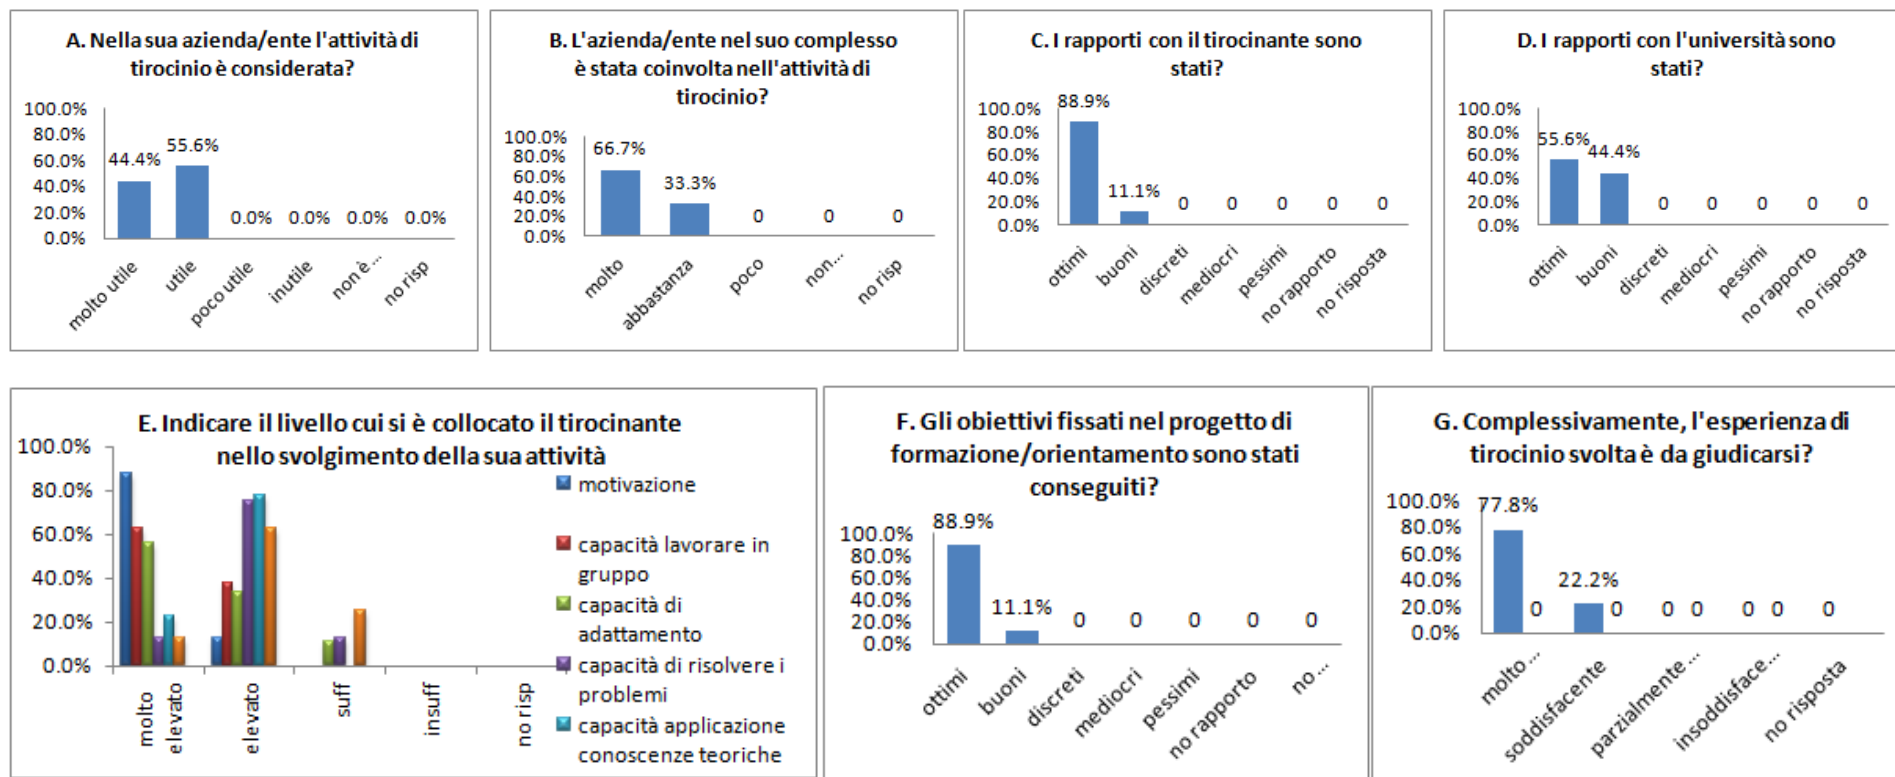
A. Nella sua azienda/ente l'attività di tirocinio è considerata?

100.0%
80.0%
60.0%
40.0%
20.0%
0.0%

44.4% 55.6% 0.0% 0.0% 0.0% 0.0%

molto utile
utile
poco utile
inutile
non è...
no risp

B. L'azienda/ente nel suo complesso è stata coinvolta nell'attività di tirocinio?

100.0%
80.0%
60.0%
40.0%
20.0%
0.0%

66.7% 33.3% 0 0 0

molto
abbastanza
poco
non...
no risp

C. I rapporti con il tirocinante sono stati?

100.0%
80.0%
60.0%
40.0%
20.0%
0.0%

88.9% 11.1% 0 0 0 0 0

ottimi
buoni
discreti
mediocri
pessimi
no rapporto
no risposta

D. I rapporti con l'università sono stati?

100.0%
80.0%
60.0%
40.0%
20.0%
0.0%

55.6% 44.4% 0 0 0 0 0

ottimi
buoni
discreti
mediocri
pessimi
no rapporto
no risposta

E. Indicare il livello cui si è collocato il tirocinante nello svolgimento della sua attività

100.0%
80.0%
60.0%
40.0%
20.0%
0.0%

molto elevato
elevato
suff
insuff
no risp

motivazione
capacità lavorare in gruppo
capacità di adattamento
capacità di risolvere i problemi
capacità applicazione conoscenze teoriche

F. Gli obiettivi fissati nel progetto di formazione/orientamento sono stati conseguiti?

100.0%
80.0%
60.0%
40.0%
20.0%
0.0%

88.9% 11.1% 0 0 0 0 0

ottimi
buoni
discreti
mediocri
pessimi
no rapporto
no...

G. Complessivamente, l'esperienza di tirocinio svolta è da giudicarsi?

100.0%
80.0%
60.0%
40.0%
20.0%
0.0%

77.8% 0 22.2% 0 0 0 0 0 0

molto...
soddisfacente
parzialmente...
insoddisface...
no risposta